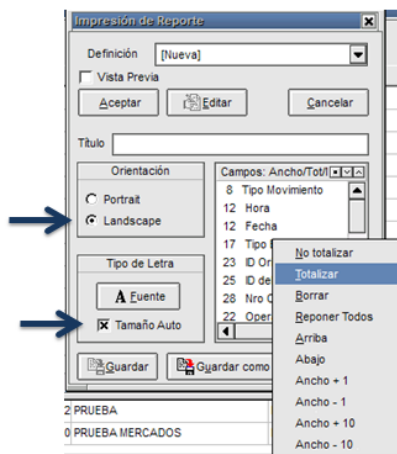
Impresión de Reporte

Definición [Nueva]

Vista Previa

Aceptar

Editar

Cancelar

Título

Orientación

Portrait

Landscape

Tipo de Letra

A Fuente

Tamaño Auto

Campos: Ancho/Tot/I

8 Tipo Movimiento

12 Hora

12 Fecha

17 Tipo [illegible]

23 ID Or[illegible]

25 ID de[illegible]

28 Nro C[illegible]

22 Oper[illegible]

No totalizar

Totalizar

Borrar

Reponer Todos

Arriba

Abajo

Ancho + 1

Ancho - 1

Ancho + 10

Ancho - 10

Guardar

Guardar como

2 PRUEBA

0 PRUEBA MERCADOS